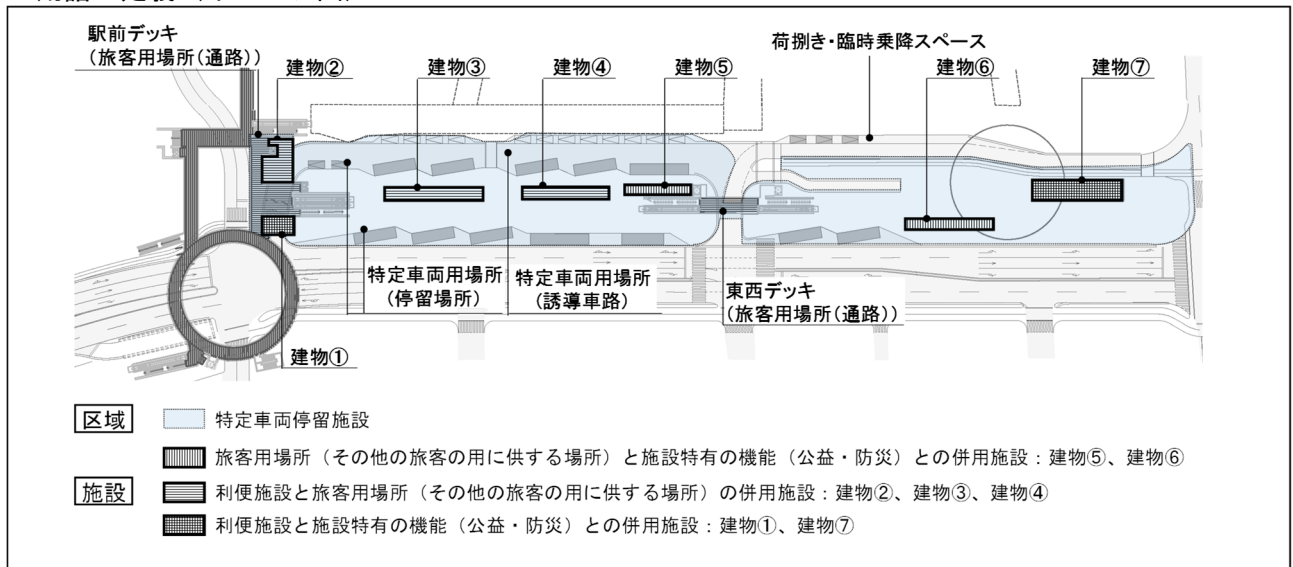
駅前デッキ
（旅客用場所（通路））

建物②

建物③

建物④

建物⑤

荷捌き・臨時乗降スペース

建物⑥

建物⑦

特定車両用場所
（停留場所）

特定車両用場所
（誘導車路）

東西デッキ
（旅客用場所（通路））

建物①

区域　特定車両停留施設

旅客用場所（その他の旅客の用に供する場所）と施設特有の機能（公益・防災）との併用施設：建物⑤、建物⑥

施設　利便施設と旅客用場所（その他の旅客の用に供する場所）の併用施設：建物②、建物③、建物④

利便施設と施設特有の機能（公益・防災）との併用施設：建物①、建物⑦